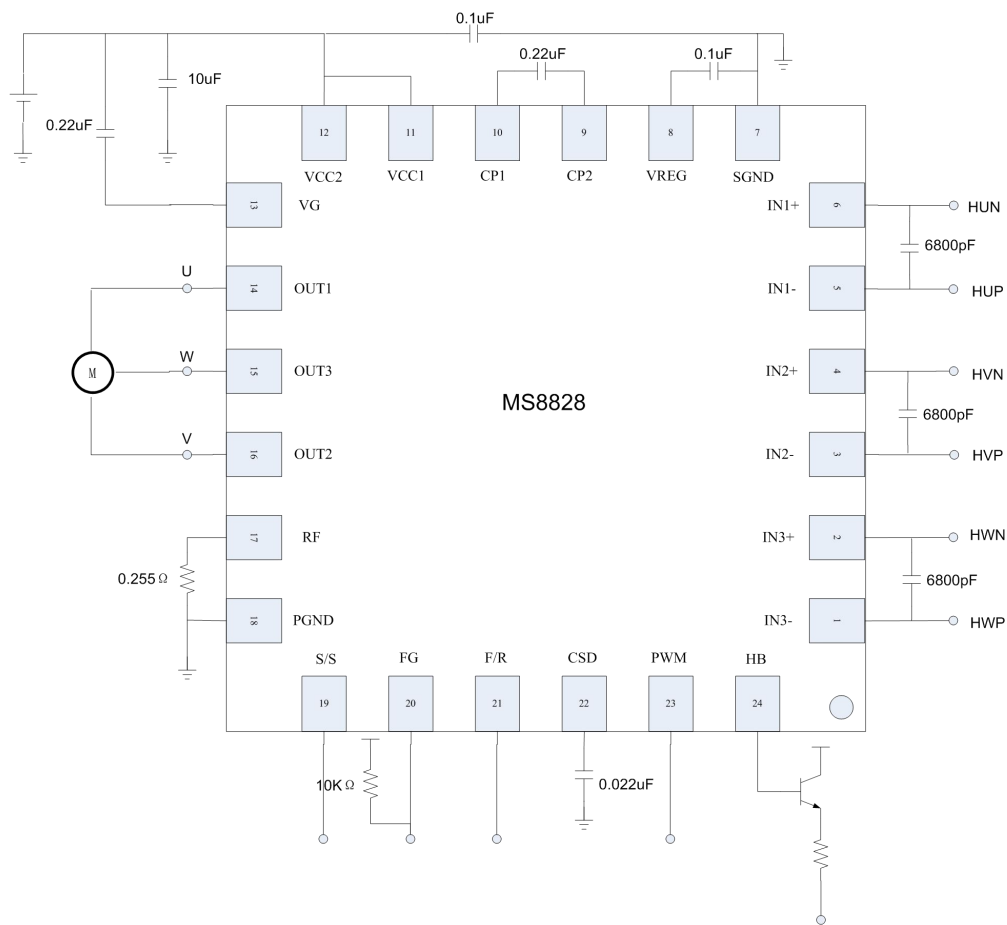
0.1uF

0.22uF

0.1uF

10uF

0.22uF

12
VCC2

11
VCC1

10
CP1

9
CP2

8
VREG

7
SGND

13
VG

IN1+
6
HUN

6800pF

U
14
OUT1

IN1-
5
HUP

M

W
15
OUT3

IN2+
4
HVN

MS8828

6800pF

V
16
OUT2

IN2-
3
HVP

17
RF

IN3+
2
HWN

0.255 Ω

6800pF

18
PGND

IN3-
1
HWP

S/S
19

FG
20

F/R
21

CSD
22

PWM
23

HB
24

10K Ω

0.022uF